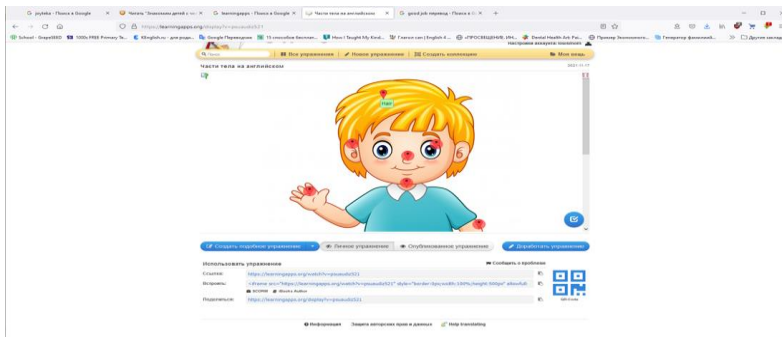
G poyteka - Поиск в Google × Читать "Знакомим детей с ч... × G learningapps - Поиск в Google × Части тела на английском × G good job перевод - Поиск в G × +

https://learningapps.org/display?v=psuaudz521

School - GrapeSEED 100s FREE Primary Te... KEnglish.ru - для роди... Google Переводчик 15 способов бесплат... How I Taught My Kind... Галка сил | English f... «ПРОСВЕЩЕНИЕ, ИН... Dental Health Art Pai... Пример Экономного... Генератор фонетиче... Другие закладки

Настройки аккаунта Выполнить

Поиск | Все упражнения | Новое упражнение | Создать коллекции | Мои мод...

Части тела на английском

Hair

Создать подобное упражнение | Личное упражнение | Опубликованное упражнение | Доработать упражнение

Использовать упражнения

Сообщить о проблеме

Ссылка: https://learningapps.org/watch?v=psuaudz521

Встроить: <iframe src="https://learningapps.org/watch?v=psuaudz521" style="border:0px;width:100%;height:500px" allowfull

SCORM Moodle Author

Поделиться: https://learningapps.org/display?v=psuaudz521

QR-Code

Информация Защита авторских прав и данных Help translating